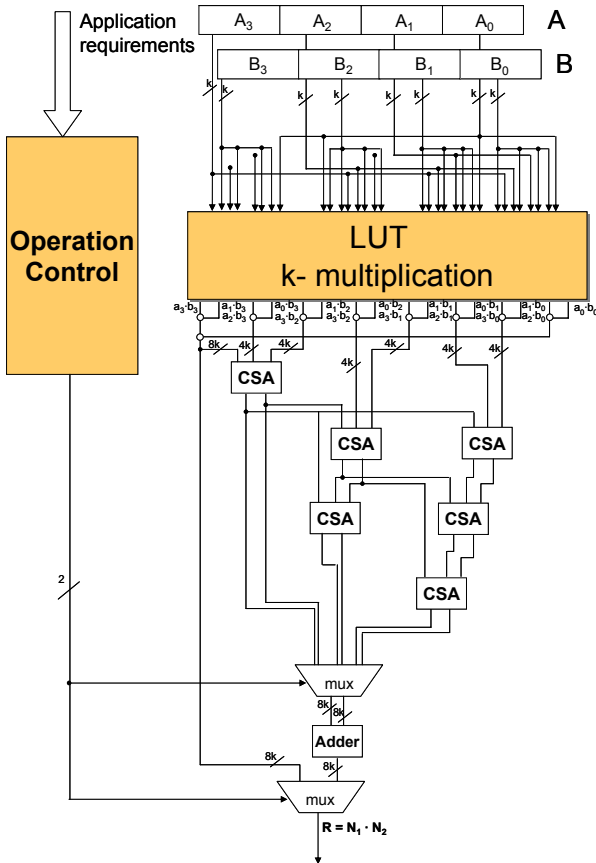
Application requirements

$A_3$ $A_2$ $A_1$ $A_0$ A

$B_3$ $B_2$ $B_1$ $B_0$ B

k k k k k k k k

Operation Control

LUT
k- multiplication

$a_3 \cdot b_3$ $a_1 \cdot b_3$ $a_2 \cdot b_3$ $a_0 \cdot b_3$ $a_3 \cdot b_2$ $a_1 \cdot b_2$ $a_2 \cdot b_2$ $a_0 \cdot b_2$ $a_3 \cdot b_1$ $a_1 \cdot b_1$ $a_2 \cdot b_1$ $a_0 \cdot b_1$ $a_3 \cdot b_0$ $a_1 \cdot b_0$ $a_2 \cdot b_0$ $a_0 \cdot b_0$

8k 4k 4k 4k 4k 4k 4k

CSA

CSA CSA

CSA CSA

CSA

2

mux

8k 6k

Adder

8k 8k

mux

$R = N_1 \cdot N_2$